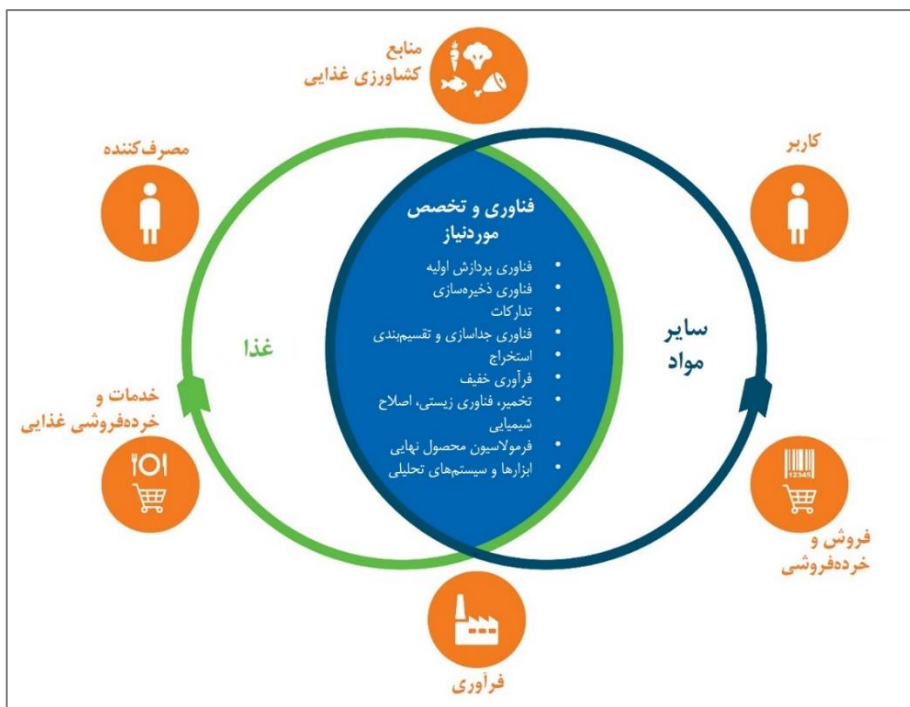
منابع کشاورزی غذایی

مصرف‌کننده

کاربر

فناوری و تخصص موردنیاز

- فناوری پردازش اولیه
- فناوری ذخیره‌سازی
- تدارکات
- فناوری جداسازی و تقسیم‌بندی
- استخراج
- فرآوری خفیف
- تخمیر، فناوری زیستی، اصلاح شیمیایی
- فرمولاسیون محصول نهایی
- ابزارها و سیستم‌های تحلیلی

غذا

سایر مواد

خدمات و خرده‌فروشی غذایی

12345

فروش و خرده‌فروشی

فرآوری